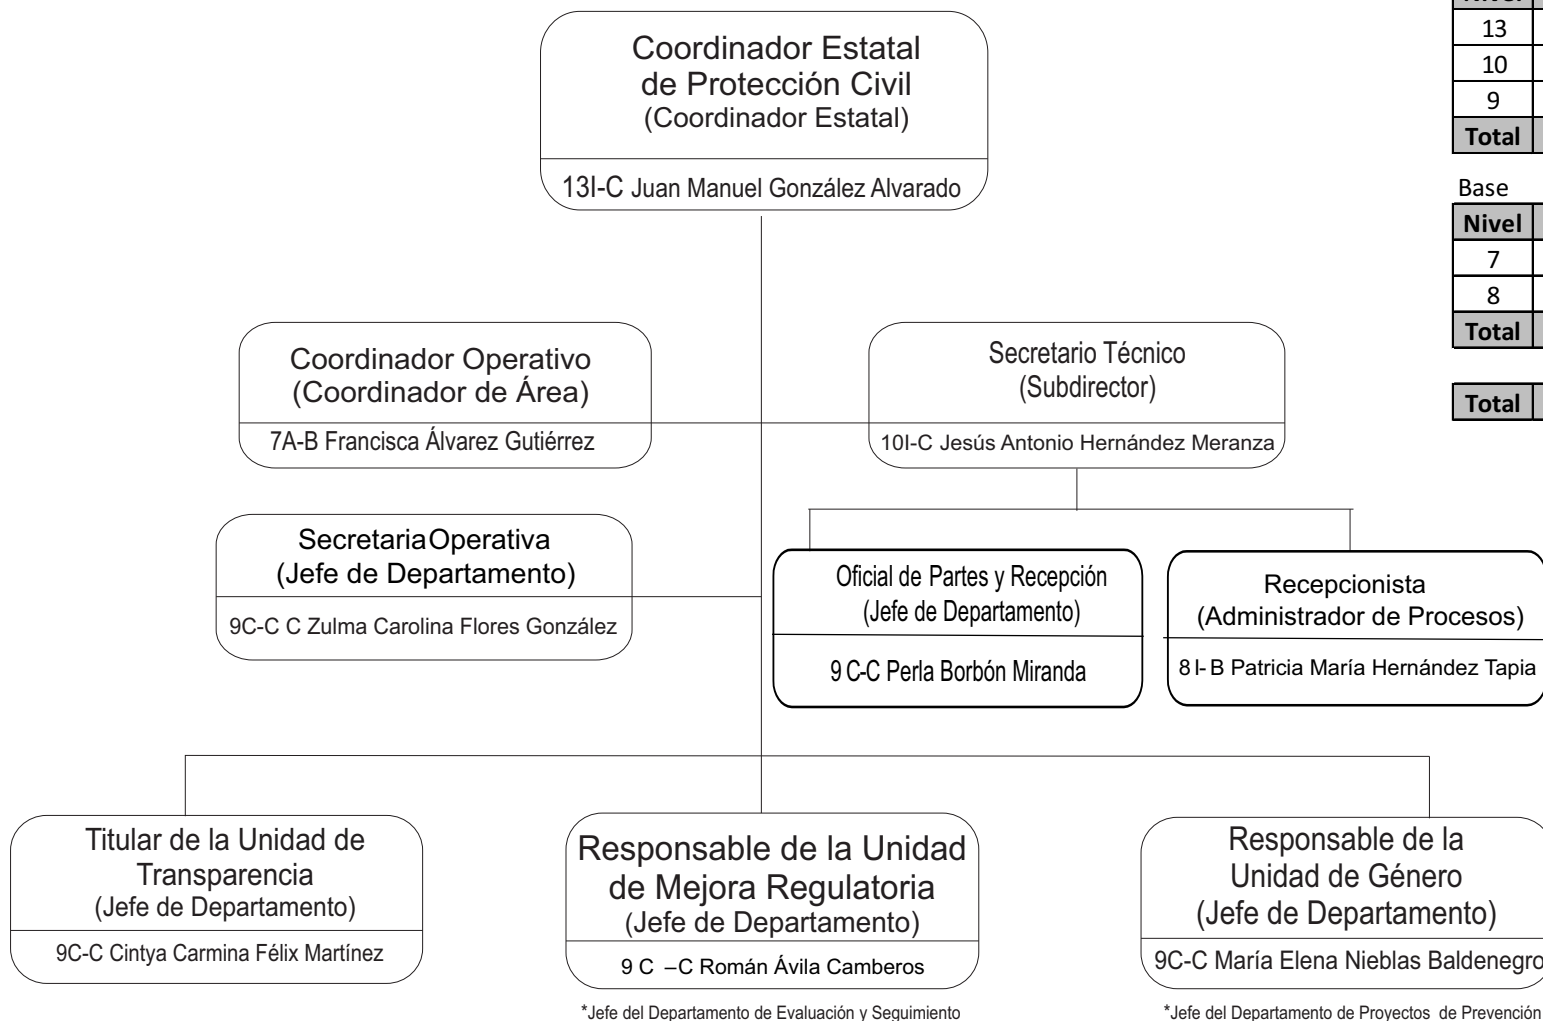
Coordinador Estatal de Protección Civil (Coordinador Estatal)

13I-C Juan Manuel González Alvarado

| Nivel |
|---|
| 13 |
| 10 |
| 9 |
| Total |

Base

| Nivel |
|---|
| 7 |
| 8 |
| Total |

| Total |
|---|

Coordinador Operativo (Coordinador de Área)

7A-B Francisca Álvarez Gutiérrez

Secretario Técnico (Subdirector)

10I-C Jesús Antonio Hernández Meranza

SecretariaOperativa (Jefe de Departamento)

9C-C C Zulma Carolina Flores González

Oficial de Partes y Recepción (Jefe de Departamento)

9 C-C Perla Borbón Miranda

Recepcionista (Administrador de Procesos)

8 I- B Patricia María Hernández Tapia

Titular de la Unidad de Transparencia (Jefe de Departamento)

9C-C Cintya Carmina Félix Martínez

Responsable de la Unidad de Mejora Regulatoria (Jefe de Departamento)

9 C –C Román Ávila Camberos

*Jefe del Departamento de Evaluación y Seguimiento

Responsable de la Unidad de Género (Jefe de Departamento)

9C-C María Elena Nieblas Baldenegro

*Jefe del Departamento de Proyectos de Prevención